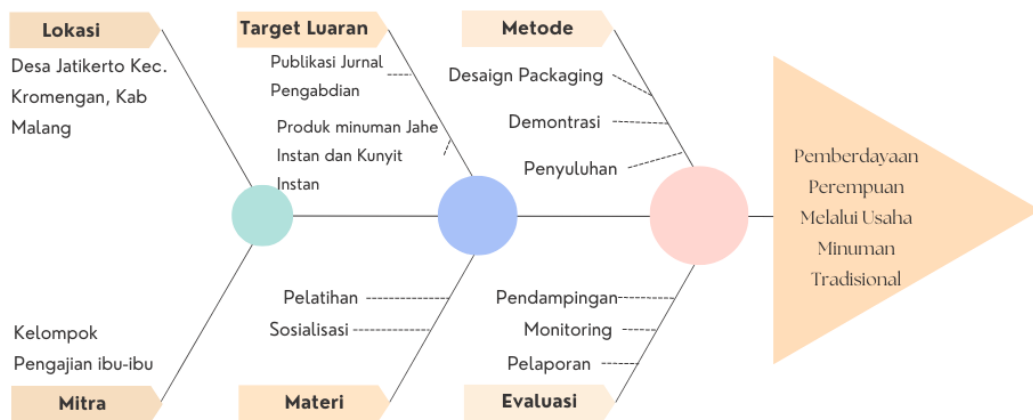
Lokasi

Desa Jatikerto Kec. Kromengan, Kab Malang

Target Luaran

Publikasi Jurnal Pengabdian

Produk minuman Jahe Instan dan Kunyit Instan

Metode

Desaign Packaging

Demontrasi

Penyuluhan

Pemberdayaan Perempuan Melalui Usaha Minuman Tradisional

Kelompok Pengajian ibu-ibu

Mitra

Pelatihan

Sosialisasi

Materi

Pendampingan

Monitoring

Pelaporan

Evaluasi